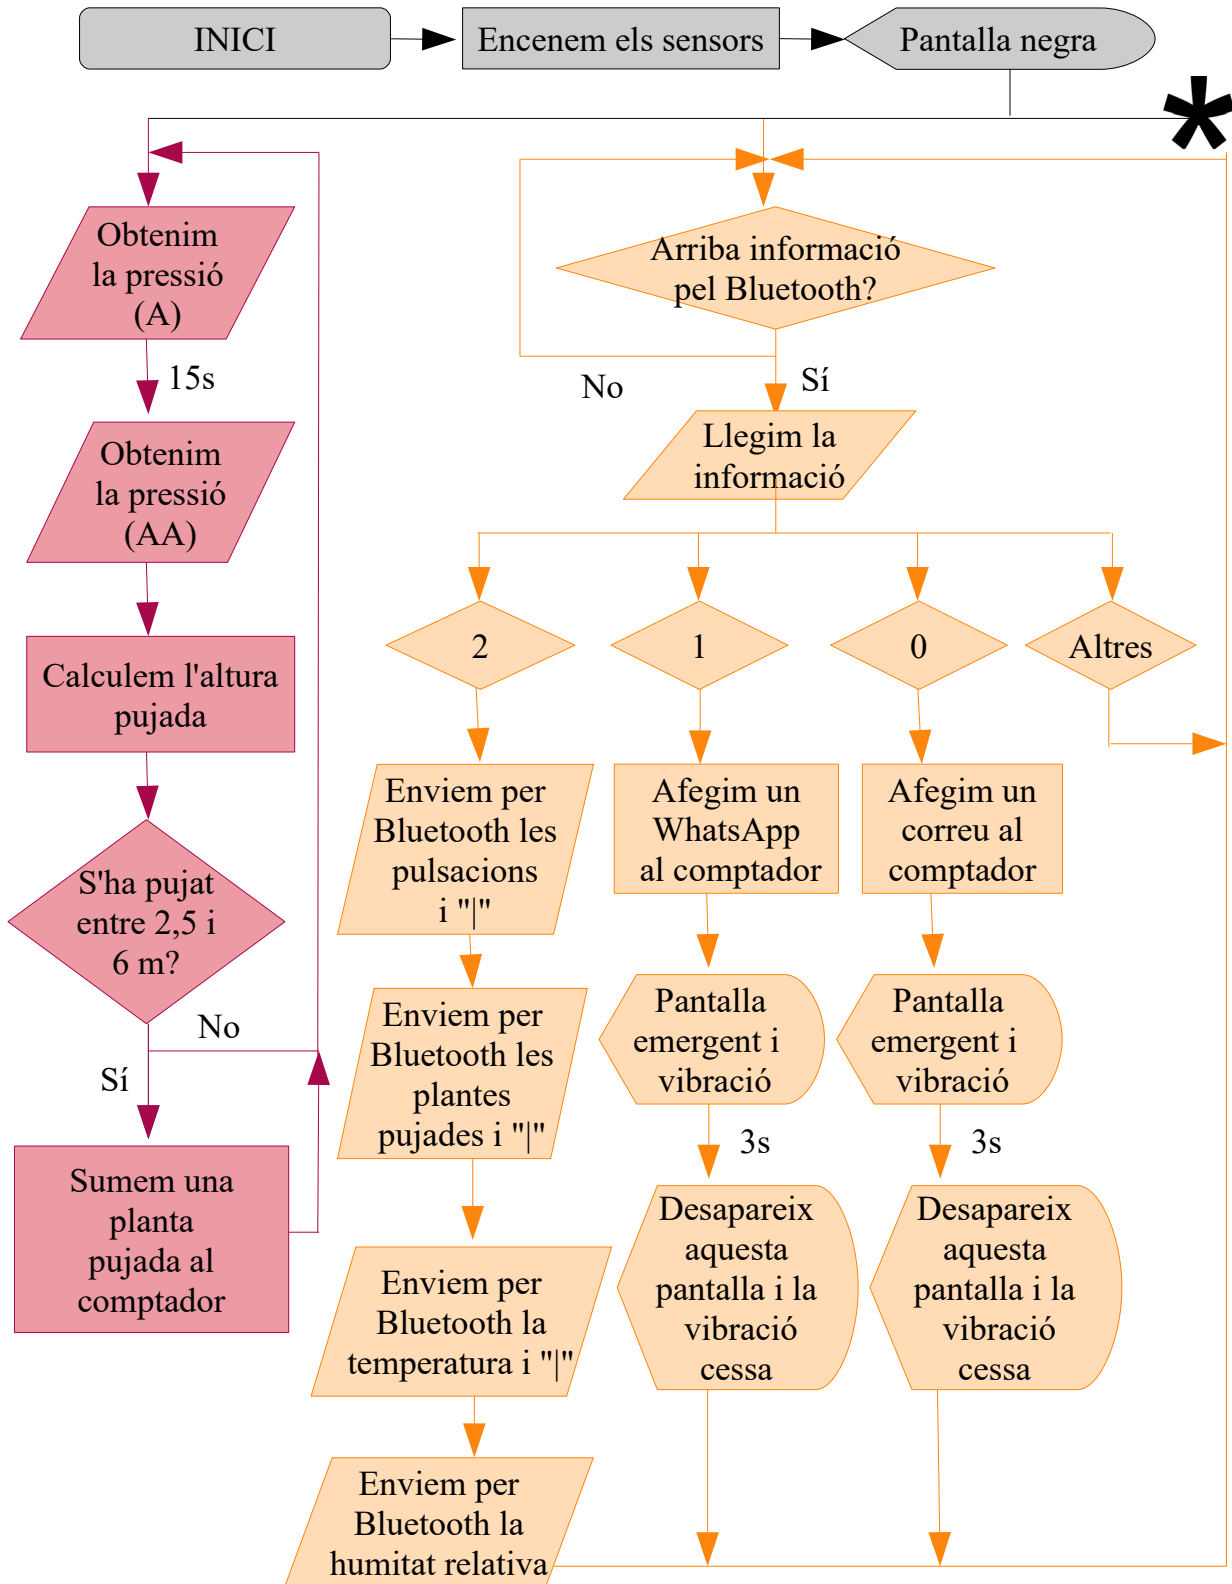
INICI

Encenem els sensors

Pantalla negra

*

Obtenim la pressió (A)

15s

Obtenim la pressió (AA)

Calculem l'altura pujada

S'ha pujat entre 2,5 i 6 m?

No

Sí

Sumem una planta pujada al comptador

Arriba informació pel Bluetooth?

No

Sí

Llegim la informació

2

1

0

Altres

Enviem per Bluetooth les pulsacions i "|"

Enviem per Bluetooth les plantes pujades i "|"

Enviem per Bluetooth la temperatura i "|"

Enviem per Bluetooth la humitat relativa

Afegim un WhatsApp al comptador

Pantalla emergent i vibració

3s

Desapareix aquesta pantalla i la vibració cessa

Afegim un correu al comptador

Pantalla emergent i vibració

3s

Desapareix aquesta pantalla i la vibració cessa